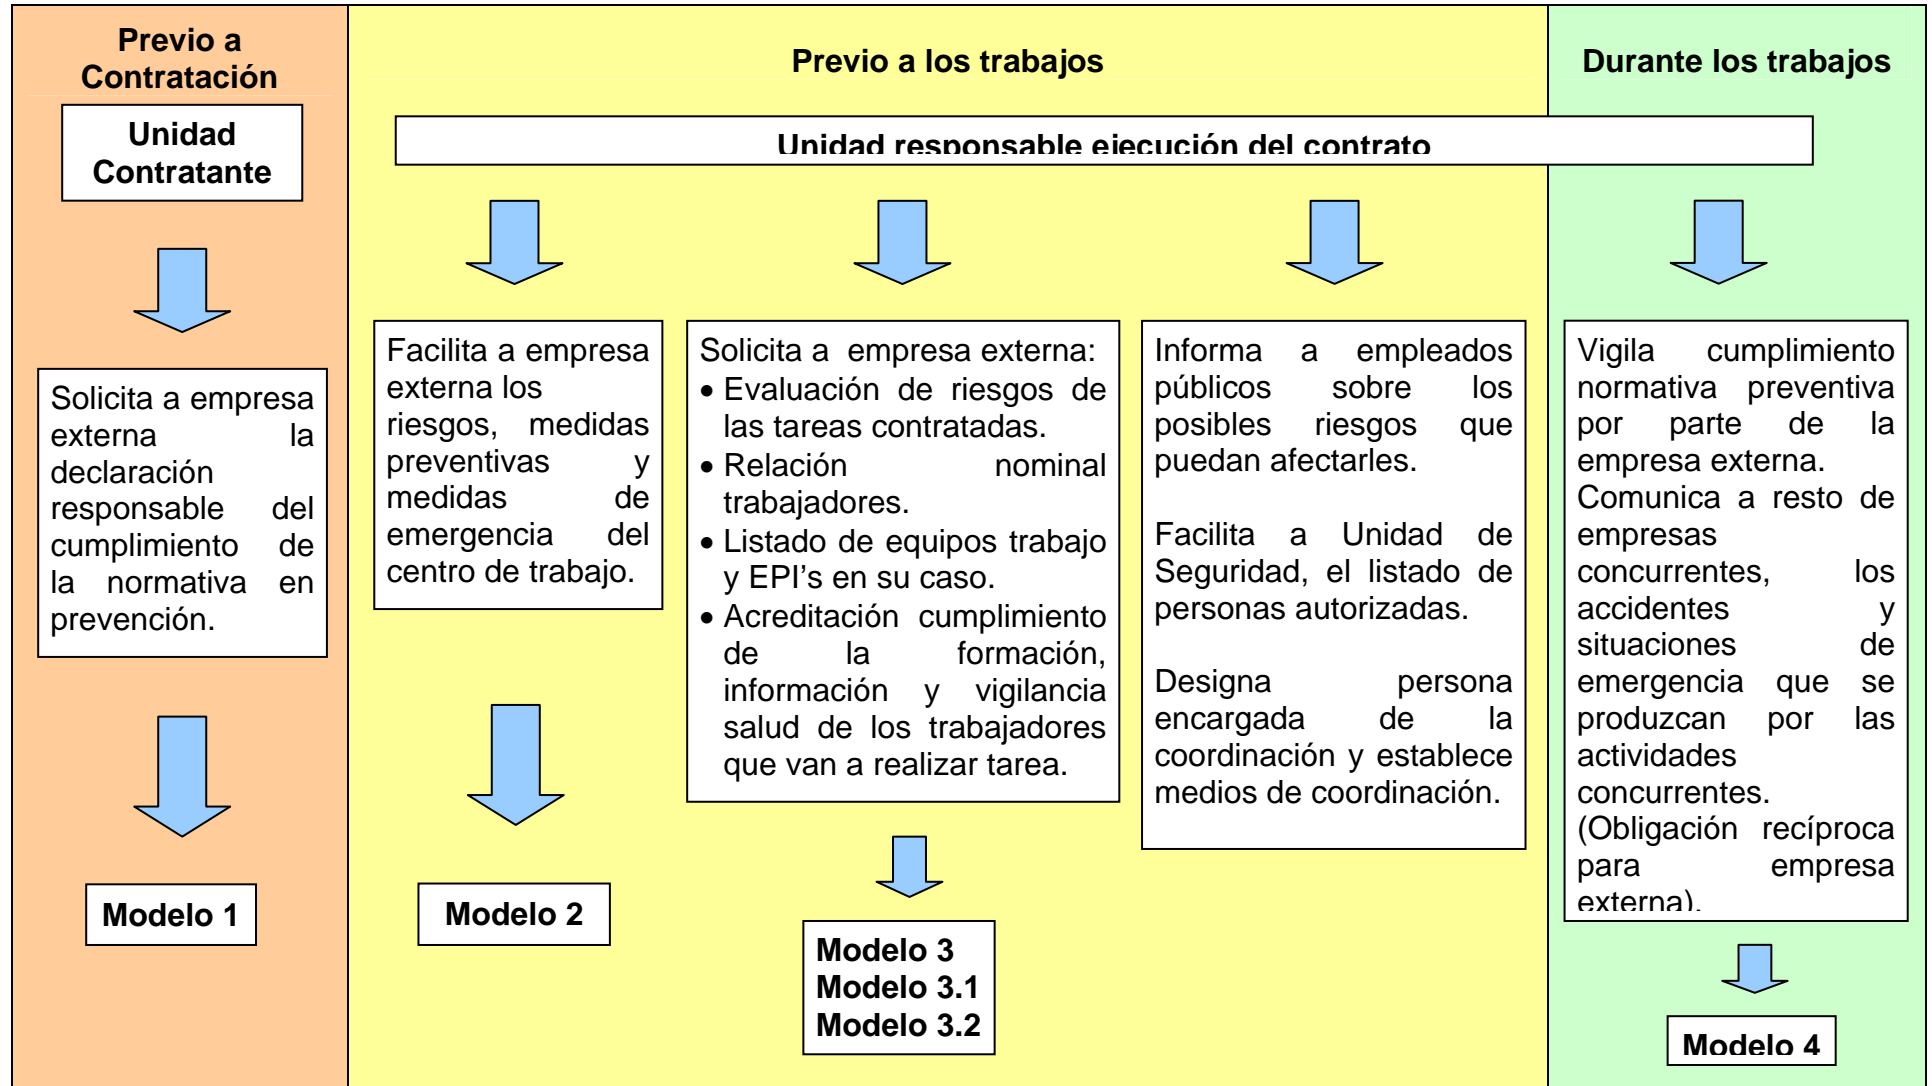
Previo a Contratación

Unidad Contratante

Solicita a empresa externa la declaración responsable del cumplimiento de la normativa en prevención.

Modelo 1

Previo a los trabajos

Unidad responsable ejecución del contrato

Facilita a empresa externa los riesgos, medidas preventivas y medidas de emergencia del centro de trabajo.

Modelo 2

Solicita a empresa externa:
• Evaluación de riesgos de las tareas contratadas.
• Relación nominal trabajadores.
• Listado de equipos trabajo y EPI's en su caso.
• Acreditación cumplimiento de la formación, información y vigilancia salud de los trabajadores que van a realizar tarea.

Modelo 3
Modelo 3.1
Modelo 3.2

Informa a empleados públicos sobre los posibles riesgos que puedan afectarles.

Facilita a Unidad de Seguridad, el listado de personas autorizadas.

Designa persona encargada de la coordinación y establece medios de coordinación.

Durante los trabajos

Vigila cumplimiento normativa preventiva por parte de la empresa externa.
Comunica a resto de empresas concurrentes, los accidentes y situaciones de emergencia que se produzcan por las actividades concurrentes.
(Obligación recíproca para empresa externa).

Modelo 4